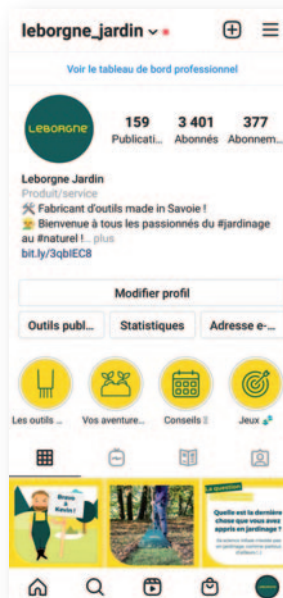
leborgne_jardin

Voir le tableau de bord professionnel

LEBORGNE

159 Publicati...
3 401 Abonnés
377 Abonnem...

Leborgne Jardin
Produit/service
🛠 Fabricant d'outils made in Savoie !
🌻 Bienvenue à tous les passionnés du #jardinage au #naturel ! ... plus
bit.ly/3qblEC8

Modifier profil

Outils publ...
Statistiques
Adresse e-...

Les outils ...
Vos aventure...
Conseils
Jeux

Bravo à Kevin !

La question

Quelle est la dernière chose que vous avez appris en jardinage ?

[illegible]